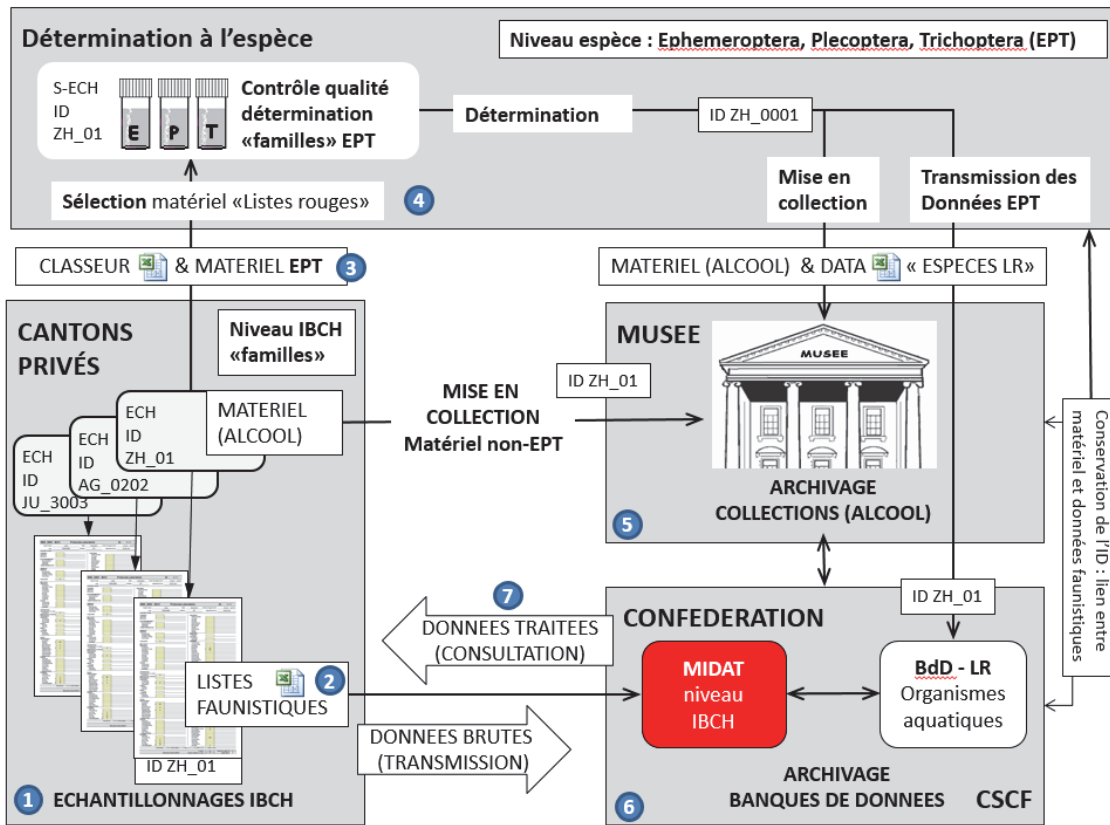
Détermination à l'espèce

Niveau espèce : Ephemeroptera, Plecoptera, Trichoptera (EPT)

S-ECH
ID
ZH_01

E P T

Contrôle qualité détermination «familles» EPT

Détermination

ID ZH_0001

Mise en collection

Transmission des Données EPT

Sélection matériel «Listes rouges»

4

CLASSEUR & MATERIEL EPT

3

MATERIEL (ALCOOL) & DATA « ESPECES LR»

CANTONS PRIVÉS

Niveau IBCH «familles»

ECH
ID
ZH_01

MATERIEL (ALCOOL)

ECH
ID
AG_0202

ECH
ID
JU_3003

MISE EN COLLECTION Matériel non-EPT

ID ZH_01

MUSEE

MUSEE

ARCHIVAGE COLLECTIONS (ALCOOL)

5

Conservation de l'ID : lien entre matériel et données faunistiques

7

DONNEES TRAITEES (CONSULTATION)

CONFEDERATION

ID ZH_01

LISTES FAUNISTIQUES

2

MIDAT niveau IBCH

BdD - LR Organismes aquatiques

DONNEES BRUTES (TRANSMISSION)

ID ZH_01

1 ECHANTILLONNAGES IBCH

ARCHIVAGE BANQUES DE DONNEES

6

CSCF